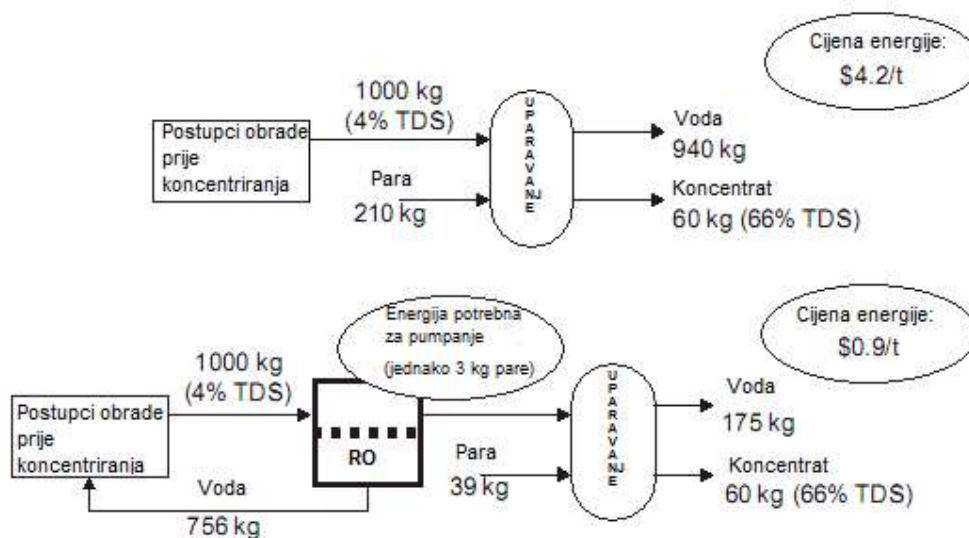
Cijena energije: \$4.2/t

Postupci obrade prije koncentriranja

1000 kg (4% TDS)

Para 210 kg

UPARAVANJE

Voda 940 kg

Koncentrat 60 kg (66% TDS)

Energija potrebna za pumpanje (jednako 3 kg pare)

Cijena energije: \$0.9/t

1000 kg (4% TDS)

Postupci obrade prije koncentriranja

RO

Para 39 kg

UPARAVANJE

Voda 175 kg

Koncentrat 60 kg (66% TDS)

Voda 756 kg